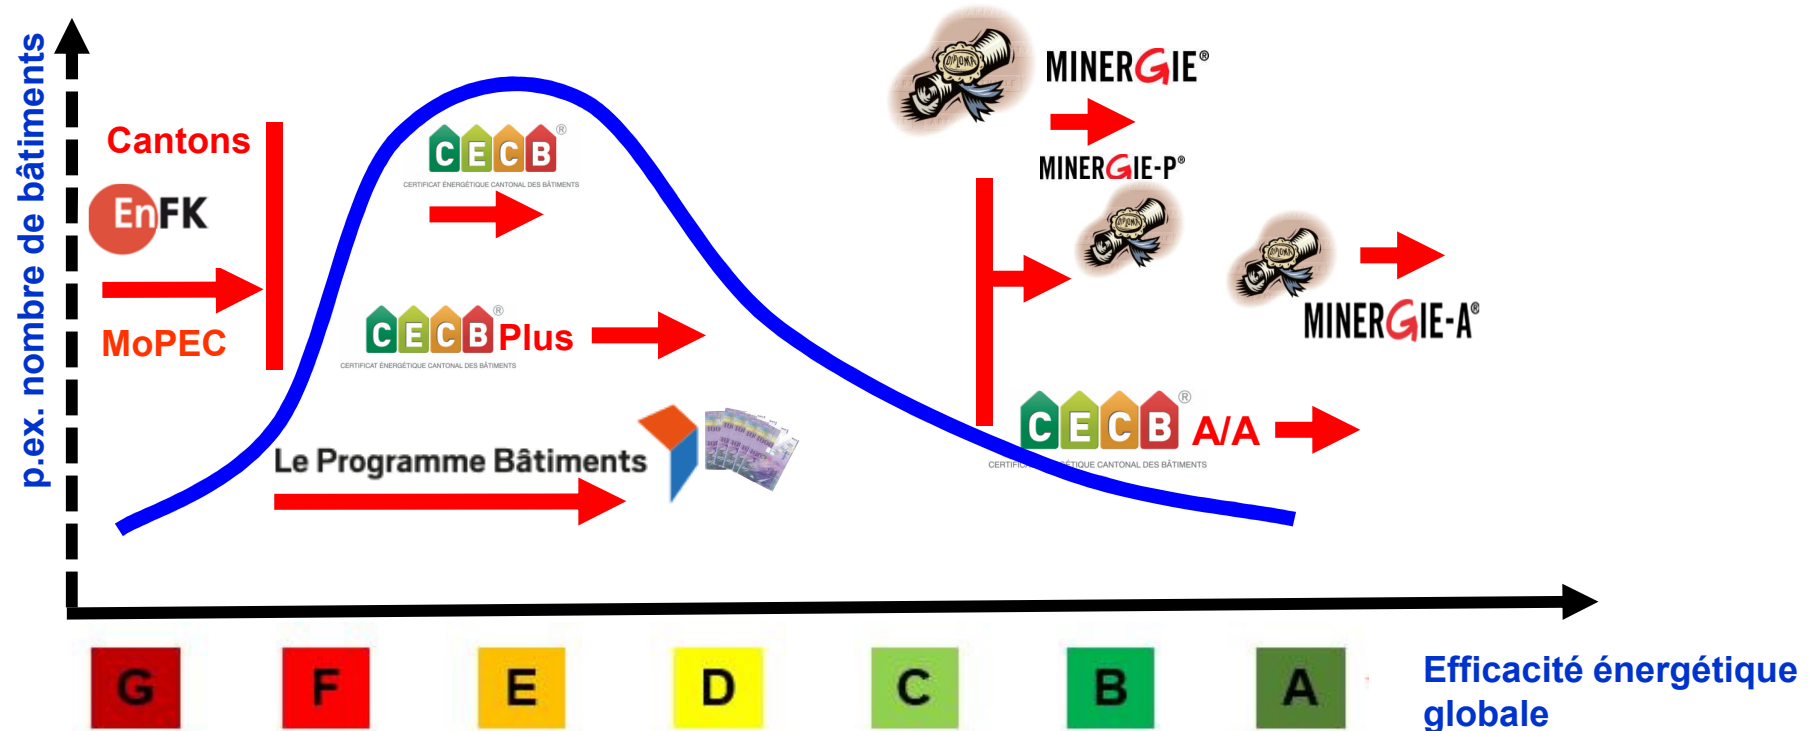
p.ex. nombre de bâtiments

Cantons

EnFK

MoPEC

CECB®
CERTIFICAT ÉNERGÉTIQUE CANTONAL DES BÂTIMENTS

CECB® Plus
CERTIFICAT ÉNERGÉTIQUE CANTONAL DES BÂTIMENTS

Le Programme Bâtiments

MINERGIE®

MINERGIE-P®

MINERGIE-A®

CECB® A/A
CERTIFI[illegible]ÉTIQUE CANTONAL DES BÂTIMENTS

G F E D C B A

Efficacité énergétique globale